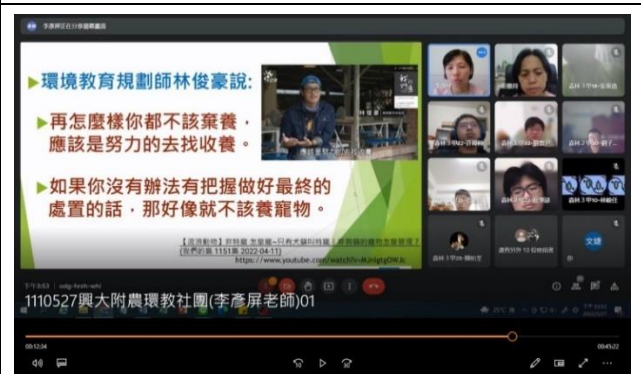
▸環境教育規劃師林俊豪說:

▸再怎麼樣你都不該棄養，應該是努力的去找收養。

▸如果你沒有辦法有把握做好最終的處置的話，那好像就不該養寵物。

【流浪動物】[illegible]

(我們的島 1151集 2022-04-11)

https://www.youtube.com/watch?v=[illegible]

文捷

1110527興大附農環教社團(李彥屏老師)01

00:12:34

00:45:22